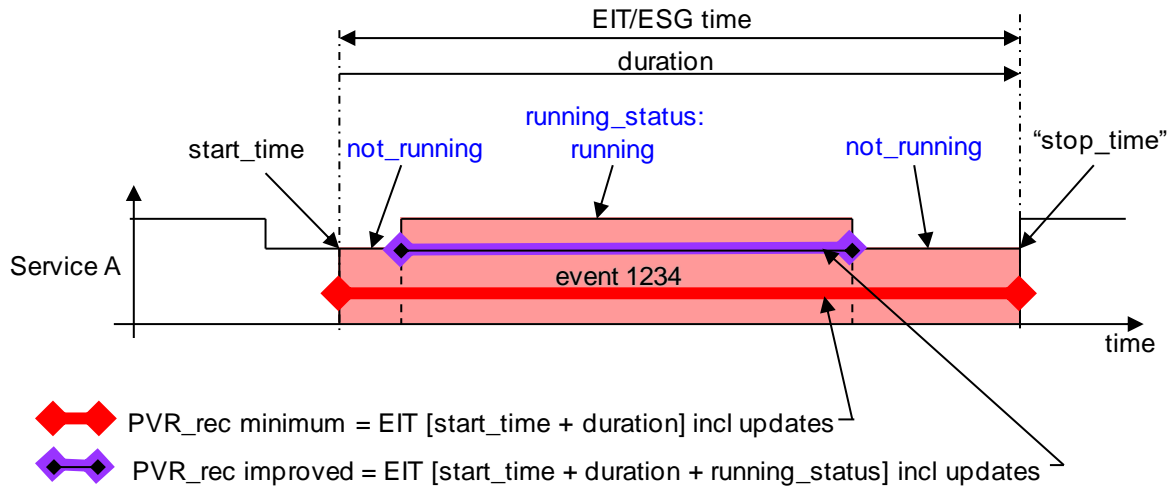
EIT/ESG time

duration

running_status: running

start_time

not_running

not_running

“stop_time”

Service A

event 1234

time

PVR_rec minimum = EIT [start_time + duration] incl updates

PVR_rec improved = EIT [start_time + duration + running_status] incl updates